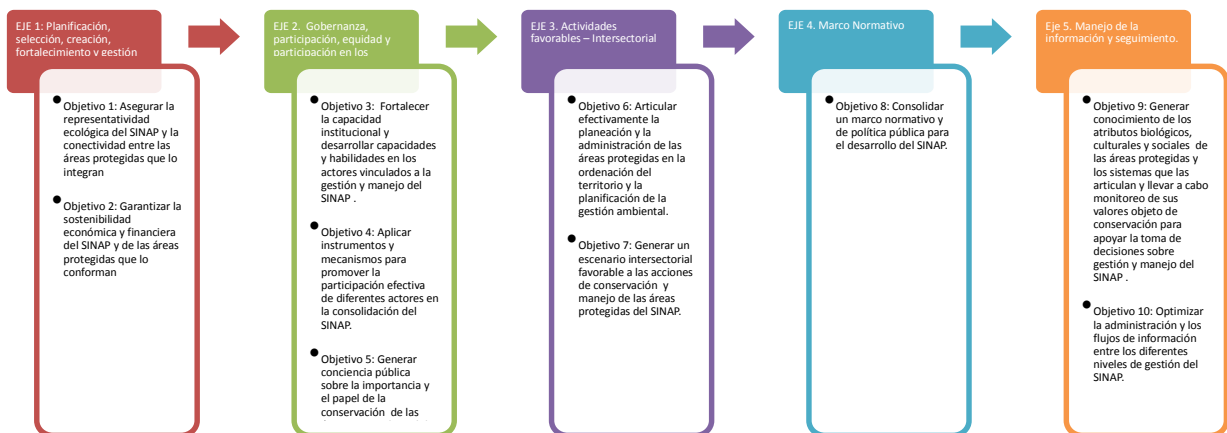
EJE 1: Planificación, selección, creación, fortalecimiento y gestión

Objetivo 1: Asegurar la representatividad ecológica del SINAP y la conectividad entre las áreas protegidas que lo integran

Objetivo 2: Garantizar la sostenibilidad económica y financiera del SINAP y de las áreas protegidas que lo conforman

EJE 2. Gobernanza, participación, equidad y participación en los

Objetivo 3: Fortalecer la capacidad institucional y desarrollar capacidades y habilidades en los actores vinculados a la gestión y manejo del SINAP .

Objetivo 4: Aplicar instrumentos y mecanismos para promover la participación efectiva de diferentes actores en la consolidación del SINAP.

Objetivo 5: Generar conciencia pública sobre la importancia y el papel de la conservación de las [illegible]

EJE 3. Actividades favorables – Intersectorial

Objetivo 6: Articular efectivamente la planeación y la administración de las áreas protegidas en la ordenación del territorio y la planificación de la gestión ambiental.

Objetivo 7: Generar un escenario intersectorial favorable a las acciones de conservación y manejo de las áreas protegidas del SINAP.

EJE 4. Marco Normativo

Objetivo 8: Consolidar un marco normativo y de política pública para el desarrollo del SINAP.

Eje 5. Manejo de la información y seguimiento.

Objetivo 9: Generar conocimiento de los atributos biológicos, culturales y sociales de las áreas protegidas y los sistemas que las articulan y llevar a cabo monitoreo de sus valores objeto de conservación para apoyar la toma de decisiones sobre gestión y manejo del SINAP .

Objetivo 10: Optimizar la administración y los flujos de información entre los diferentes niveles de gestión del SINAP.